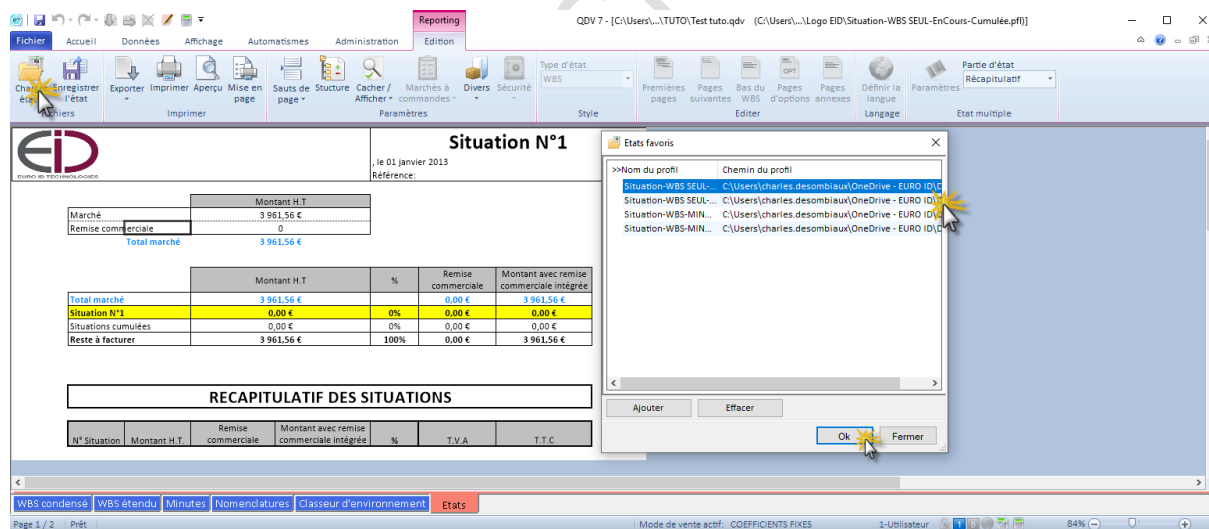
Reporting

QDV 7 - [C:\Users\...\TUTO\Test tuto.qdv (C:\Users\...\Logo EID\Situation-WBS SEUL-EnCours-Cumulée.pfl)]

Fichier Accueil Données Affichage Automatismes Administration Edition

Cha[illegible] état Enregistrer l'état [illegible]hiers Exporter Imprimer Aperçu Mise en page Imprimer Sauts de page Stucture Cacher / Afficher Marchés à commandes Divers Sécurité Paramètres Type d'état WBS Style Premières pages Pages suivantes Bas du WBS Pages d'options Pages annexes Editer Définir la langue Langage Paramètres Partie d'état Récapitulatif Etat multiple

EURO ID TECHNOLOGIES

Situation N°1

, le 01 janvier 2013
Référence:

| | Montant H.T |
|---|---|
| Marché | 3 961,56 € |
| Remise commerciale | 0 |
| Total marché | 3 961,56 € |

| | Montant H.T | % | Remise commerciale | Montant avec remise commerciale intégrée |
|---|---|---|---|---|
| Total marché | 3 961,56 € | | 0,00 € | 3 961,56 € |
| Situation N°1 | 0,00 € | 0% | 0,00 € | 0,00 € |
| Situations cumulées | 0,00 € | 0% | 0,00 € | 0,00 € |
| Reste à facturer | 3 961,56 € | 100% | 0,00 € | 3 961,56 € |

RECAPITULATIF DES SITUATIONS

| N° Situation | Montant H.T. | Remise commerciale | Montant avec remise commerciale intégrée | % | T.V.A | T.T.C |
|---|---|---|---|---|---|---|

Etats favoris

| >>Nom du profil | Chemin du profil |
|---|---|
| Situation-WBS SEUL-... | C:\Users\charles.desombiaux\OneDrive - EURO ID\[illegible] |
| Situation-WBS SEUL-... | C:\Users\charles.desombiaux\OneDrive - EURO ID\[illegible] |
| Situation-WBS-MIN... | C:\Users\charles.desombiaux\OneDrive - EURO ID\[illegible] |
| Situation-WBS-MIN... | C:\Users\charles.desombiaux\OneDrive - EURO ID\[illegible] |

Ajouter Effacer
Ok Fermer

WBS condensé WBS étendu Minutes Nomenclatures Classeur d'environnement Etats

Page 1 / 2 Prêt Mode de vente actif: COEFFICIENTS FIXES 1-Utilisateur 84%